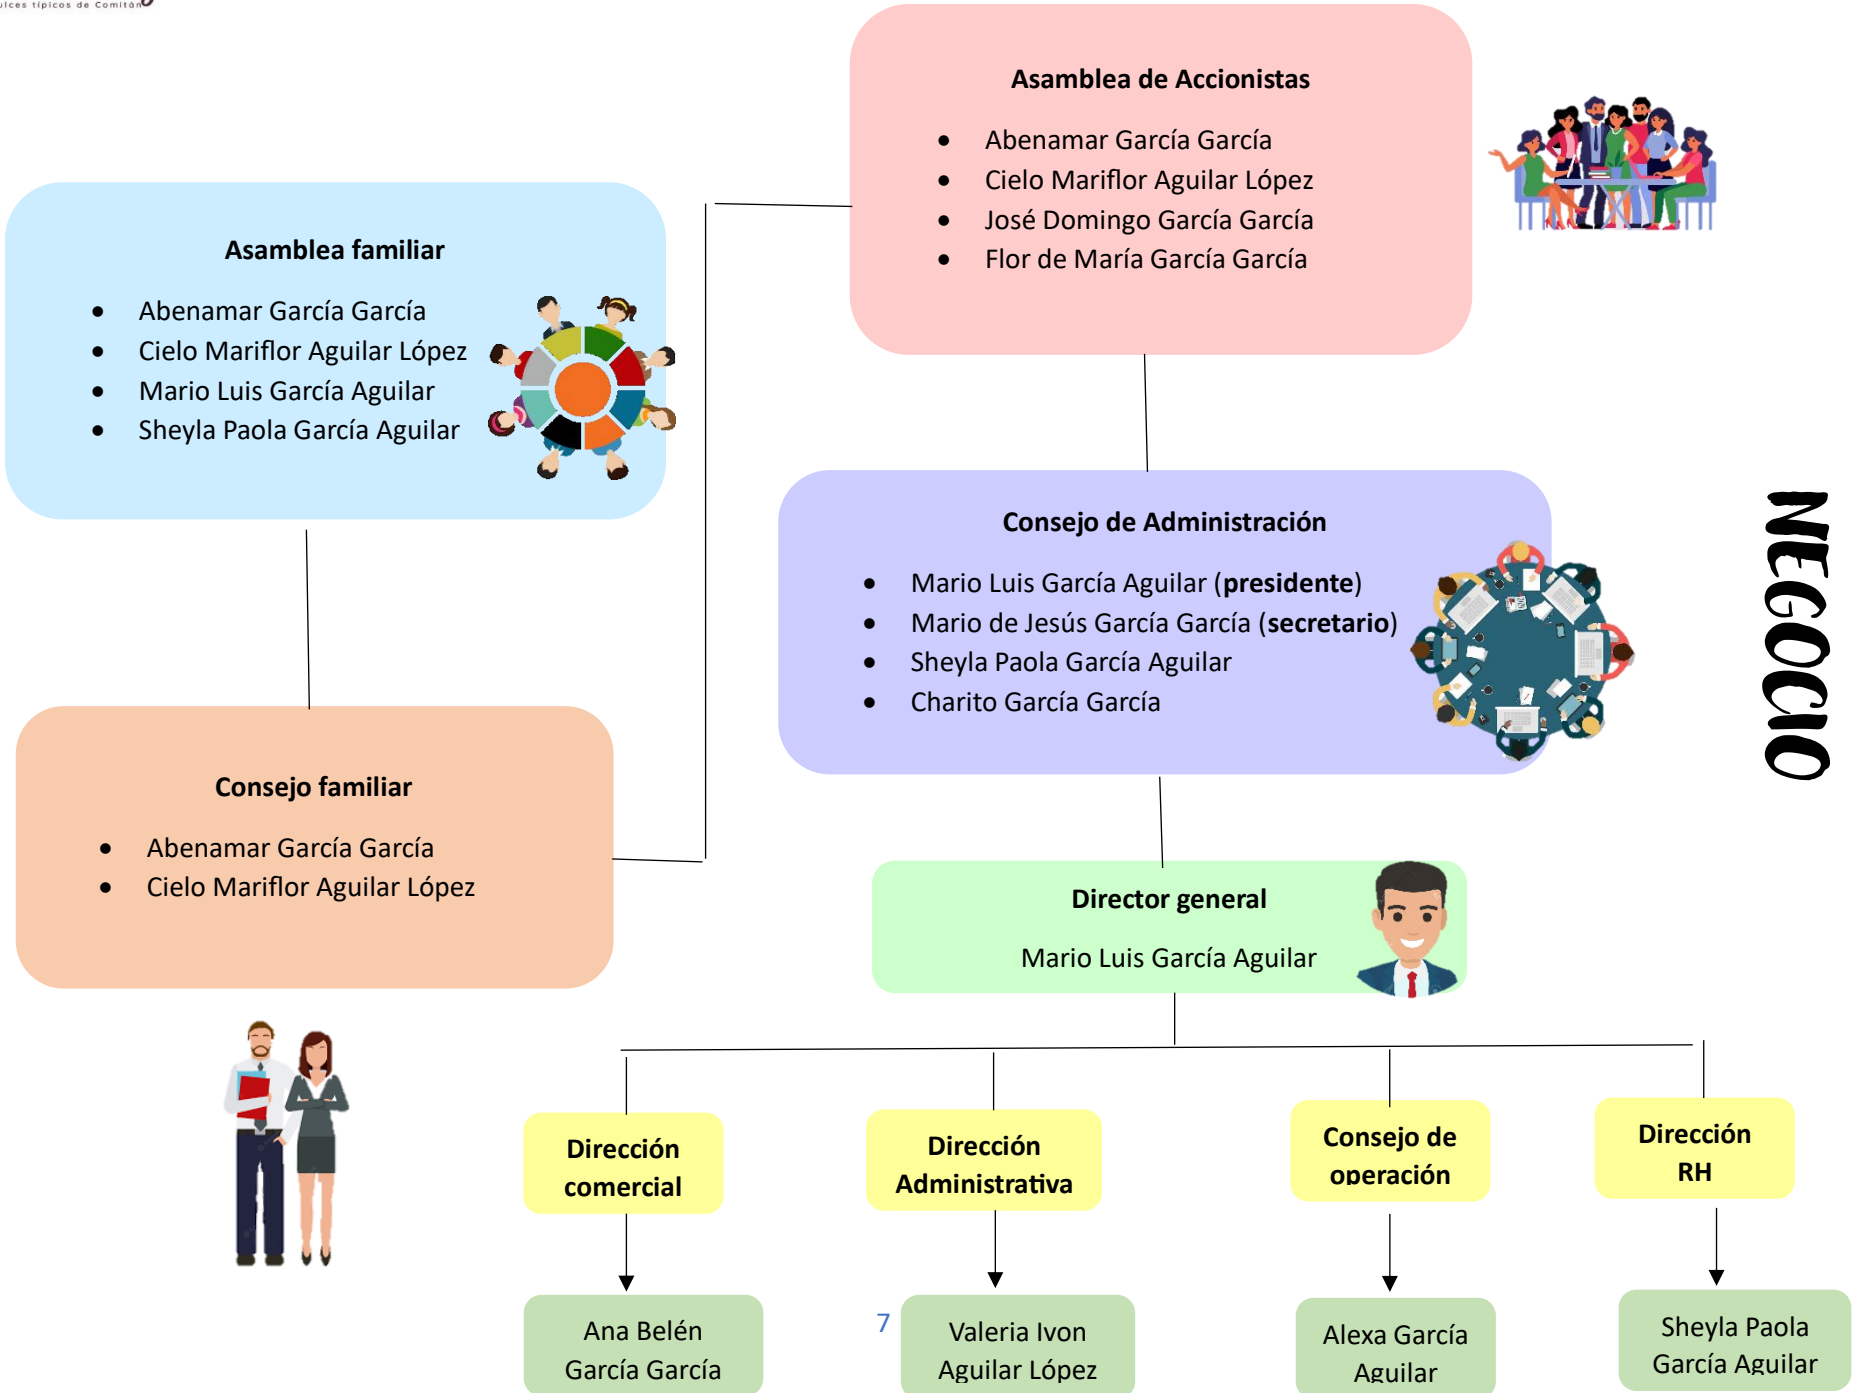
ulces típicos de Comitán

Asamblea de Accionistas

- Abenamar García García
- Cielo Mariflor Aguilar López
- José Domingo García García
- Flor de María García García

Asamblea familiar

- Abenamar García García
- Cielo Mariflor Aguilar López
- Mario Luis García Aguilar
- Sheyla Paola García Aguilar

Consejo de Administración

- Mario Luis García Aguilar (**presidente**)
- Mario de Jesús García García (**secretario**)
- Sheyla Paola García Aguilar
- Charito García García

NEGOCIO

Consejo familiar

- Abenamar García García
- Cielo Mariflor Aguilar López

Director general

Mario Luis García Aguilar

Dirección comercial

Dirección Administrativa

Consejo de operación

Dirección RH

Ana Belén García García

7

Valeria Ivon Aguilar López

Alexa García Aguilar

Sheyla Paola García Aguilar